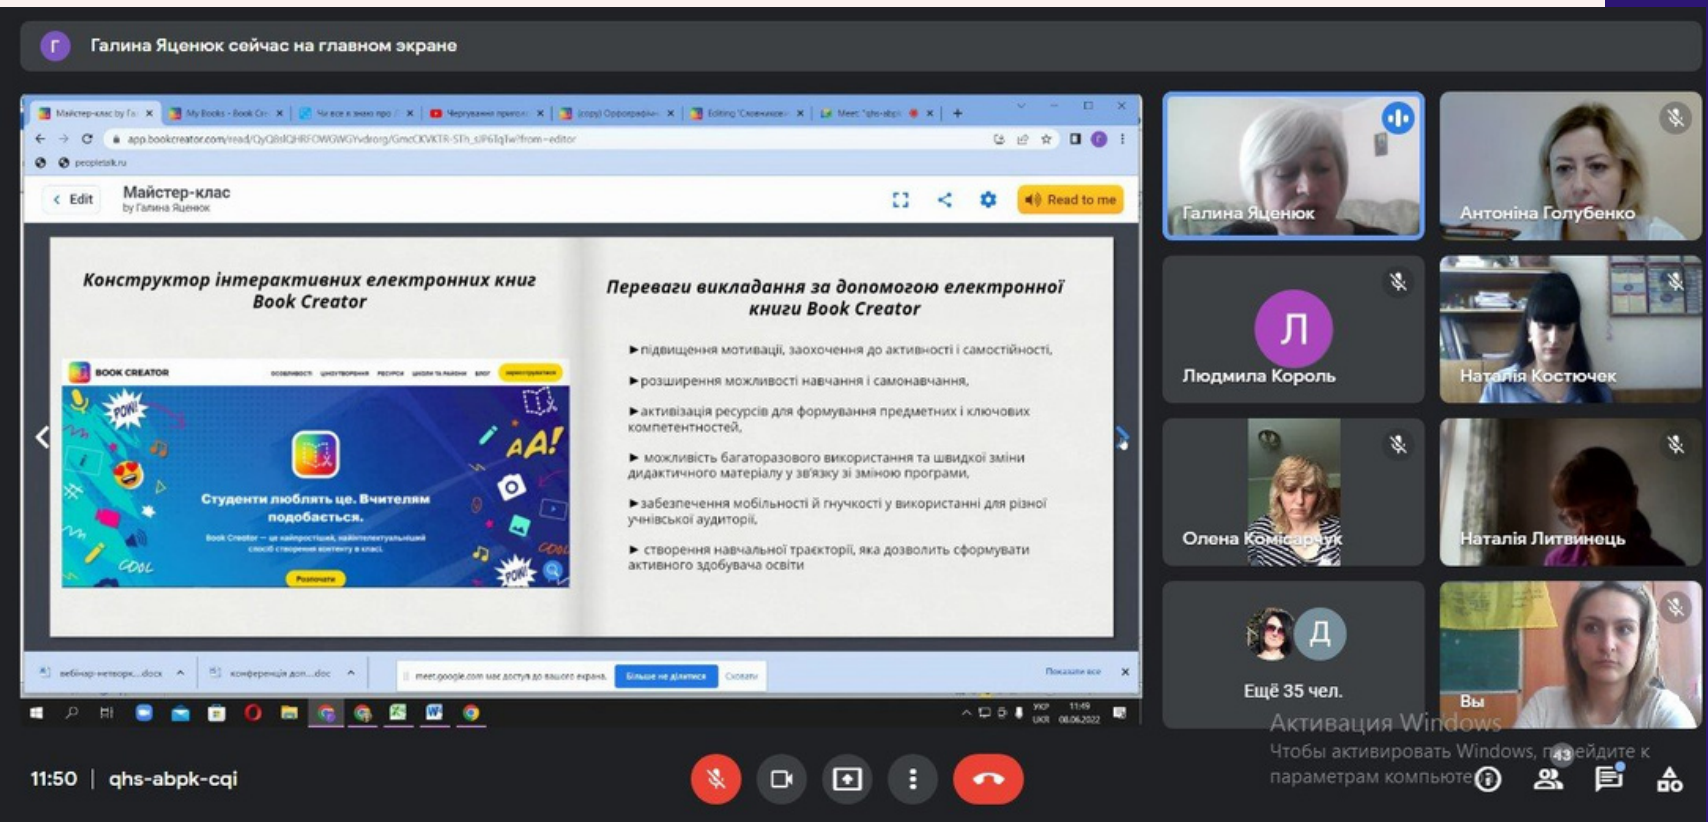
Г Галина Яценюк сейчас на главном экране

Майстер-клас by Га × | My Books - Book Cr × | Чи все я знаю про × | Чергування прикол × | (copy) Орфографія × | Editing 'Словникові × | Meet: "qhs-abpk ×

app.bookcreator.com/read/QyQRslQHRFOWGWGYvdrorg/GmcCKVKTR-STh_sIP6Iq1w?from=editor

peopletalk.ru

Edit Майстер-клас by Галина Яценюк

Read to me

Конструктор інтерактивних електронних книг Book Creator

BOOK CREATOR

Студенти люблять це. Вчителям подобається.

Book Creator — це найпростіший, найінтелектуальніший спосіб створення контенту в класі.

Розпочати

POW! AA! COOL

Переваги викладання за допомогою електронної книги Book Creator

► підвищення мотивації, заохочення до активності і самостійності,

► розширення можливості навчання і самонавчання,

► активізація ресурсів для формування предметних і ключових компетентностей,

► можливість багаторазового використання та швидкої зміни дидактичного матеріалу у зв'язку зі зміною програми,

► забезпечення мобільності й гнучкості у використанні для різної учнівської аудиторії,

► створення навчальної траєкторії, яка дозволить сформувати активного здобувача освіти

вебінар-нетворк....docx | конференція доп....doc | meet.google.com має доступ до вашого екрана. Більше не ділитися Сховати | Показати все

УКР 11:49 08.06.2022

Галина Яценюк
Антоніна Голубенко
Л Людмила Король
Наталія Костючек
Олена Комісарчук
Наталія Литвинець
Д Ещё 35 чел.
Вы

Активация Windows
Чтобы активировать Windows, перейдите к параметрам компьютера.

11:50 | qhs-abpk-cqi

43